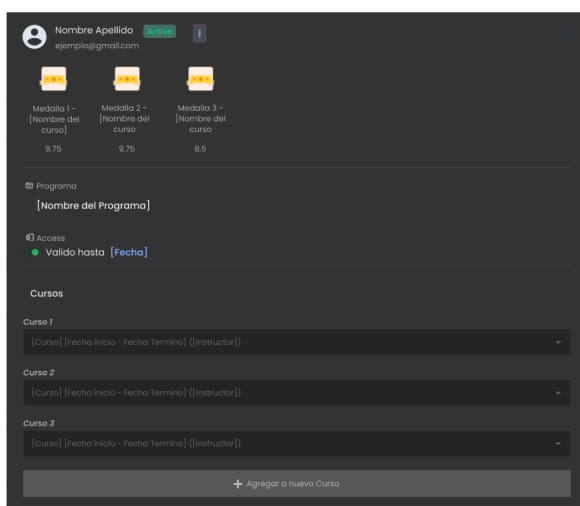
Nombre Apellido Active
ejemplo@gmail.com

Medalla 1 - [Nombre del curso]
9.75

Medalla 2 - [Nombre del curso
9.75

Medalla 3 - [Nombre del curso
8.5

Programa
[Nombre del Programa]

Access
Valido hasta [Fecha]

Cursos

Curso 1
[Curso] [Fecha Inicio - Fecha Termino] ([Instructor])

Curso 2
[Curso] [Fecha Inicio - Fecha Termino] ([Instructor])

Curso 3
[Curso] [Fecha Inicio - Fecha Termino] ([Instructor])

+ Agregar a nuevo Curso